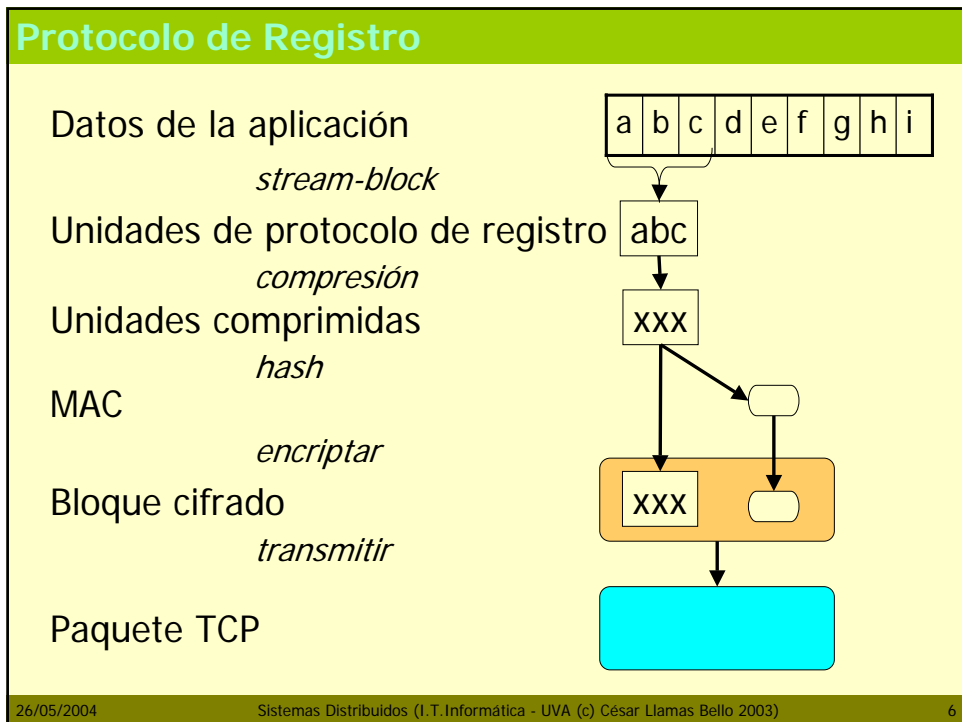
Protocolo de Registro

Datos de la aplicación

| a | b | c | d | e | f | g | h | i |
|---|---|---|---|---|---|---|---|---|

*stream-block*

Unidades de protocolo de registro

abc

*compresión*

Unidades comprimidas

xxx

*hash*

MAC

*encriptar*

Bloque cifrado

xxx

*transmitir*

Paquete TCP

26/05/2004 Sistemas Distribuidos (I.T.Informática - UVA (c) César Llamas Bello 2003) 6